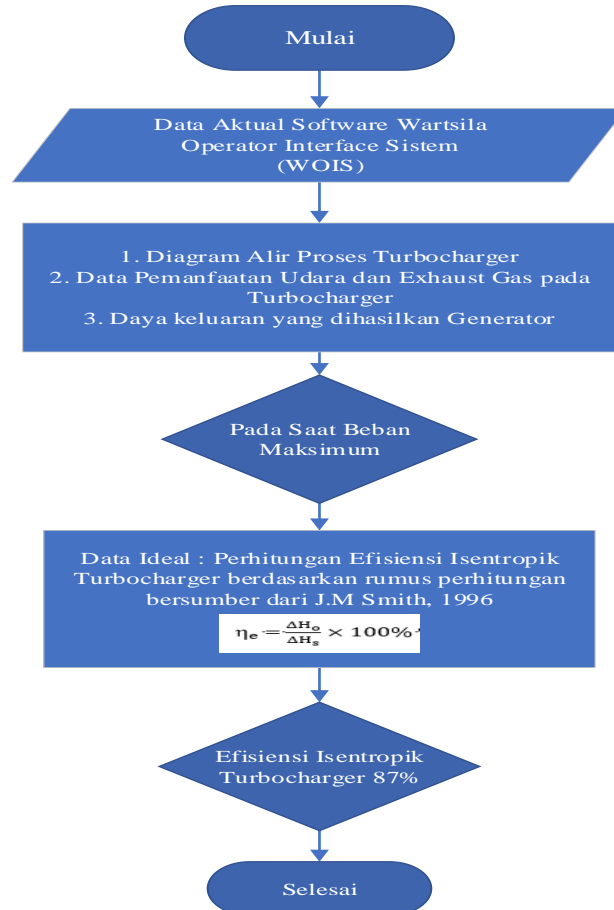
Mulai

Data Aktual Software Wartsila Operator Interface Sistem (WOIS)

1. Diagram Alir Proses Turbocharger
2. Data Pemanfaatan Udara dan Exhaust Gas pada Turbocharger
3. Daya keluaran yang dihasilkan Generator

Pada Saat Beban Maksimum

Data Ideal : Perhitungan Efisiensi Isentropik Turbocharger berdasarkan rumus perhitungan bersumber dari J.M Smith, 1996

$\eta_e = \frac{\Delta H_o}{\Delta H_s} \times 100\%$

Efisiensi Isentropik Turbocharger 87%

Selesai